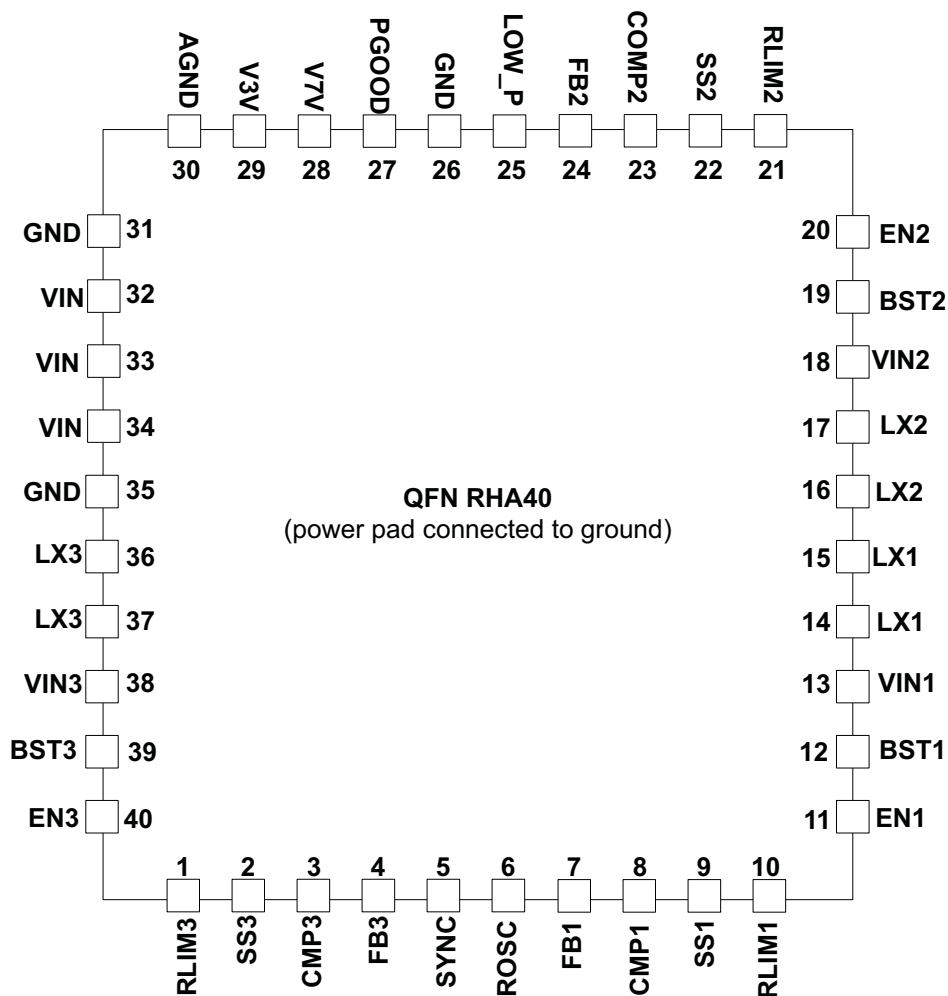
AGND V3V V7V PGOOD GND LOW_P FB2 COMP2 SS2 RLIM2

30 29 28 27 26 25 24 23 22 21

GND 31
VIN 32
VIN 33
VIN 34
GND 35
LX3 36
LX3 37
VIN3 38
BST3 39
EN3 40

QFN RHA40
(power pad connected to ground)

20 EN2
19 BST2
18 VIN2
17 LX2
16 LX2
15 LX1
14 LX1
13 VIN1
12 BST1
11 EN1

1 2 3 4 5 6 7 8 9 10

RLIM3 SS3 CMP3 FB3 SYNC ROSC FB1 CMP1 SS1 RLIM1